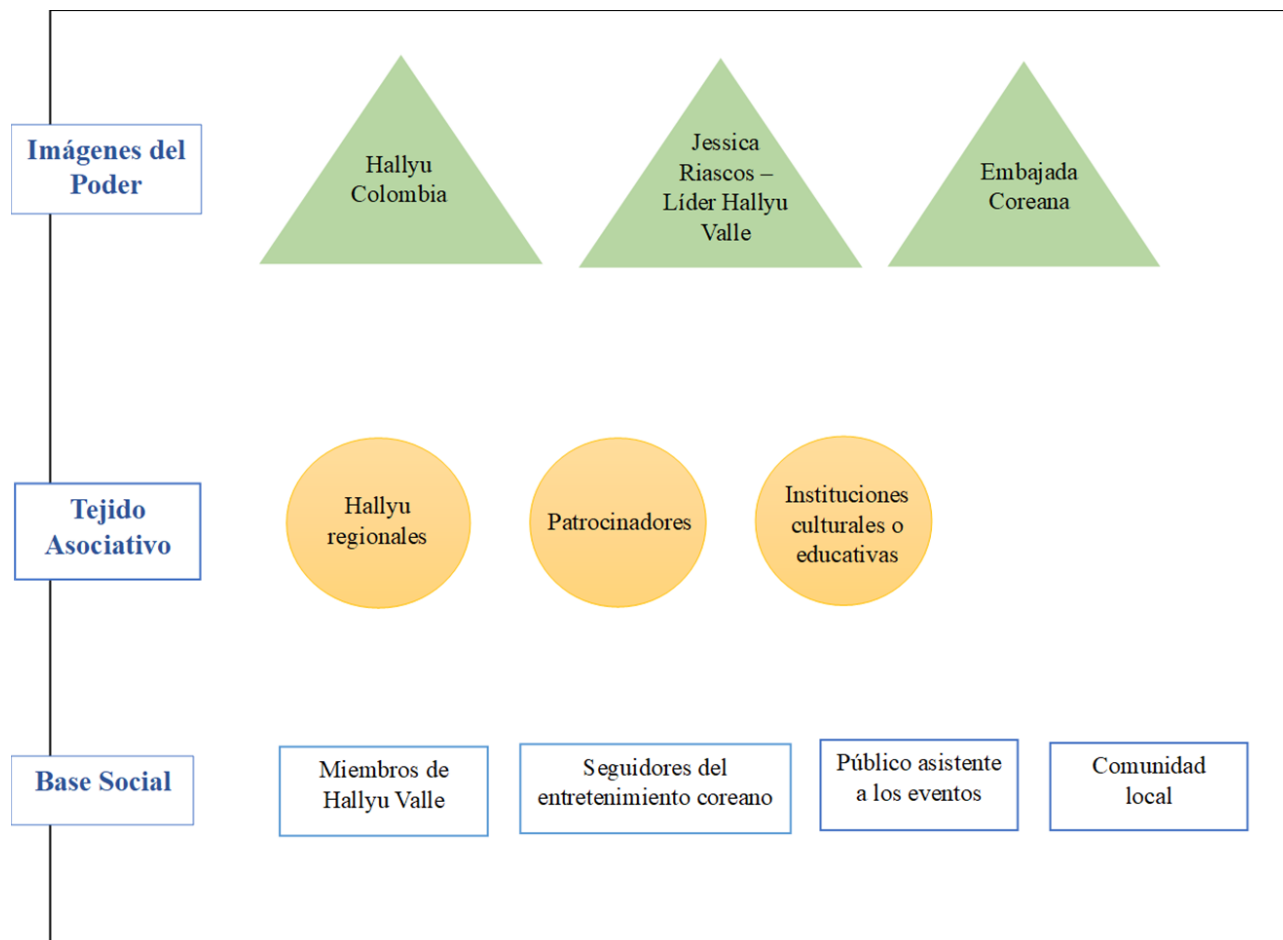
Imágenes del Poder

Hallyu Colombia

Jessica Riascos – Líder Hallyu Valle

Embajada Coreana

Tejido Asociativo

Hallyu regionales

Patrocinadores

Instituciones culturales o educativas

Base Social

Miembros de Hallyu Valle

Seguidores del entretenimiento coreano

Público asistente a los eventos

Comunidad local